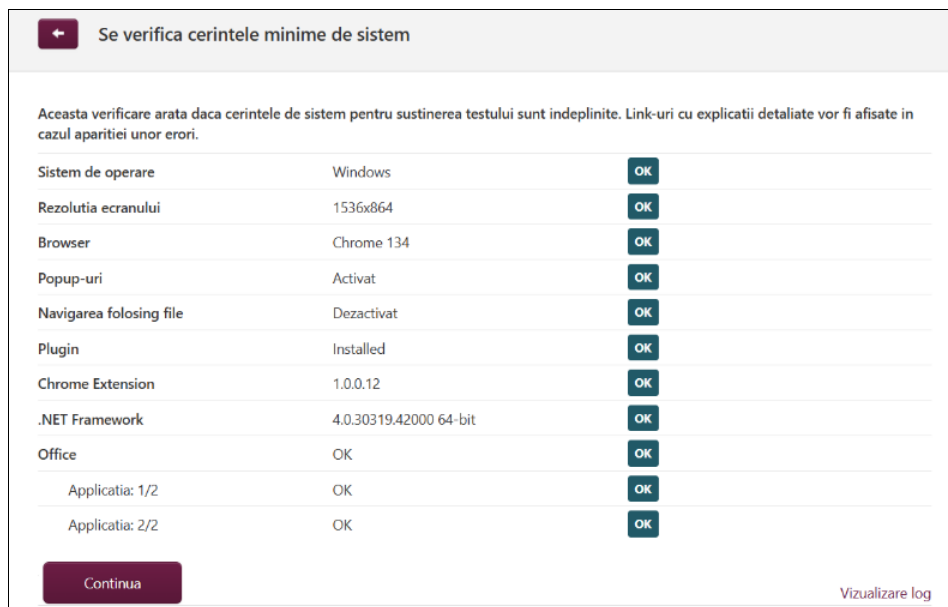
Se verifica cerintele minime de sistem

Aceasta verificare arata daca cerintele de sistem pentru sustinerea testului sunt indeplinite. Link-uri cu explicatii detaliate vor fi afisate in cazul aparitiei unor erori.

| | | |
|---|---|---|
| Sistem de operare | Windows | OK |
| Rezolutia ecranului | 1536x864 | OK |
| Browser | Chrome 134 | OK |
| Popup-uri | Activat | OK |
| Navigarea folosing file | Dezactivat | OK |
| Plugin | Installed | OK |
| Chrome Extension | 1.0.0.12 | OK |
| .NET Framework | 4.0.30319.42000 64-bit | OK |
| Office | OK | OK |
| Applicatia: 1/2 | OK | OK |
| Applicatia: 2/2 | OK | OK |

Continua

Vizualizare log